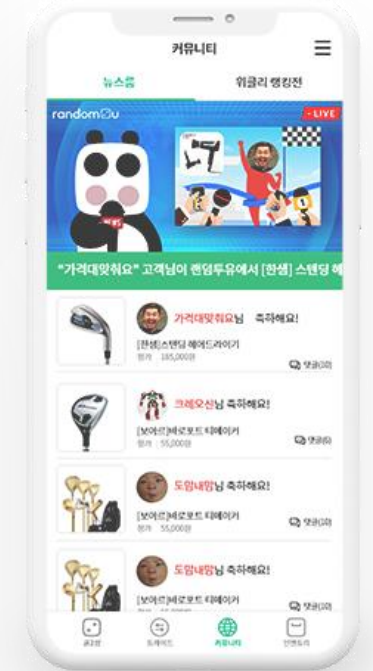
커뮤니티

뉴스룸

위클리 랭킹전

random2u

LIVE

"가격대맞춰요" 고객님이 랜덤투유에서 [한샘] 스탠딩 헤

가격대맞춰요님 축하해요!

[한샘]스탠딩 헤드드라이기

정가 185,000원

댓글(3)

크레오신님 축하해요!

[보이르]비로포트 티메이커

정가 55,000원

댓글(6)

도밍내밍님 축하해요!

[보이르]비로포트 티메이커

정가 55,000원

댓글(3)

도밍내밍님 축하해요!

[보이르]비로포트 티메이커

댓글(3)

골라줘

도메인드

커뮤니티

인벤토리